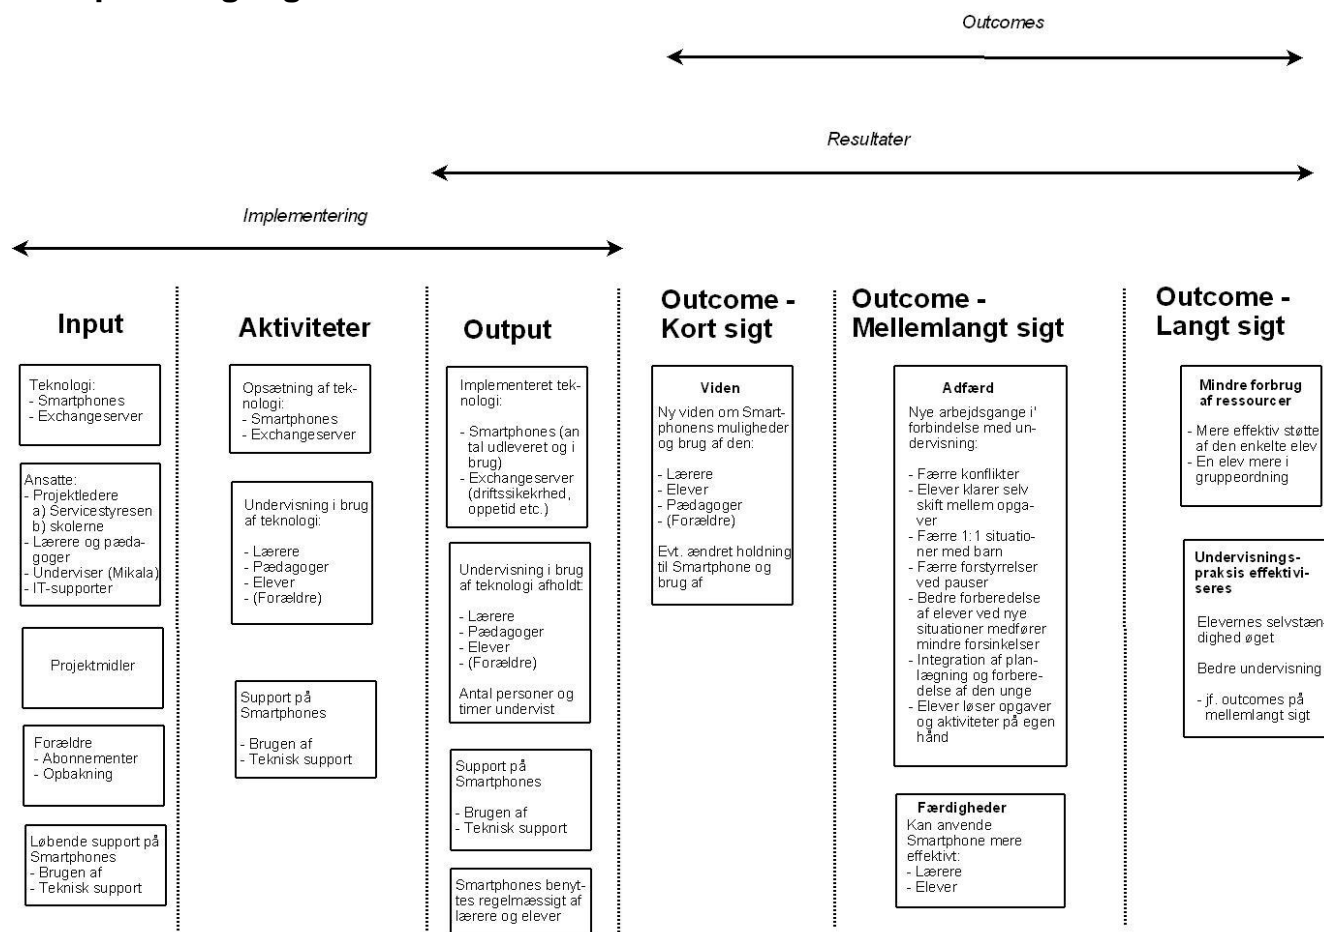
Outcomes

Resultater

Implementering

Input

Teknologi:
- Smartphones
- Exchangeserver

Ansatte:
- Projektledere
a) Servicestyresen
b) skolerne
- Lærere og pædagoger
- Underviser (Mikala)
- IT-supporter

Projektmidler

Forældre
- Abonnementer
- Opbakning

Løbende support på Smartphones
- Brugen af
- Teknisk support

Aktiviteter

Opsætning af teknologi:
- Smartphones
- Exchangeserver

Undervisning i brug af teknologi:

- Lærere
- Pædagoger
- Elever
- (Forældre)

Support på Smartphones

- Brugen af
- Teknisk support

Output

Implementeret teknologi:

- Smartphones (antal udleveret og i brug)
- Exchangeserver (driftssikekrhed, oppetid etc.)

Undervisning i brug af teknologi afholdt:

- Lærere
- Pædagoger
- Elever
- (Forældre)

Antal personer og timer undervist

Support på Smartphones

- Brugen af
- Teknisk support

Smartphones benyttes regelmæssigt af lærere og elever

Outcome - Kort sigt

Viden
Ny viden om Smartphonens muligheder og brug af den:

- Lærere
- Elever
- Pædagoger
- (Forældre)

Evt. ændret holdning til Smartphone og brug af

Outcome - Mellemlangt sigt

Adfærd
Nye arbejdsgange i' forbindelse med undervisning:

- Færre konflikter
- Elever klarer selv skift mellem opgaver
- Færre 1:1 situationer med barn
- Færre forstyrrelser ved pauser
- Bedre forberedelse af elever ved nye situationer medfører mindre forsinkelser
- Integration af planlægning og forberedelse af den unge
- Elever løser opgaver og aktiviteter på egen hånd

Færdigheder
Kan anvende Smartphone mere effektivt:
- Lærere
- Elever

Outcome - Langt sigt

Mindre forbrug af ressourcer

- Mere effektiv støtte af den enkelte elev
- En elev mere i gruppeordning

Undervisningspraksis effektiviseres

Elevernes selvstæn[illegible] dighed øget

Bedre undervisning

- jf. outcomes på mellemlangt sigt